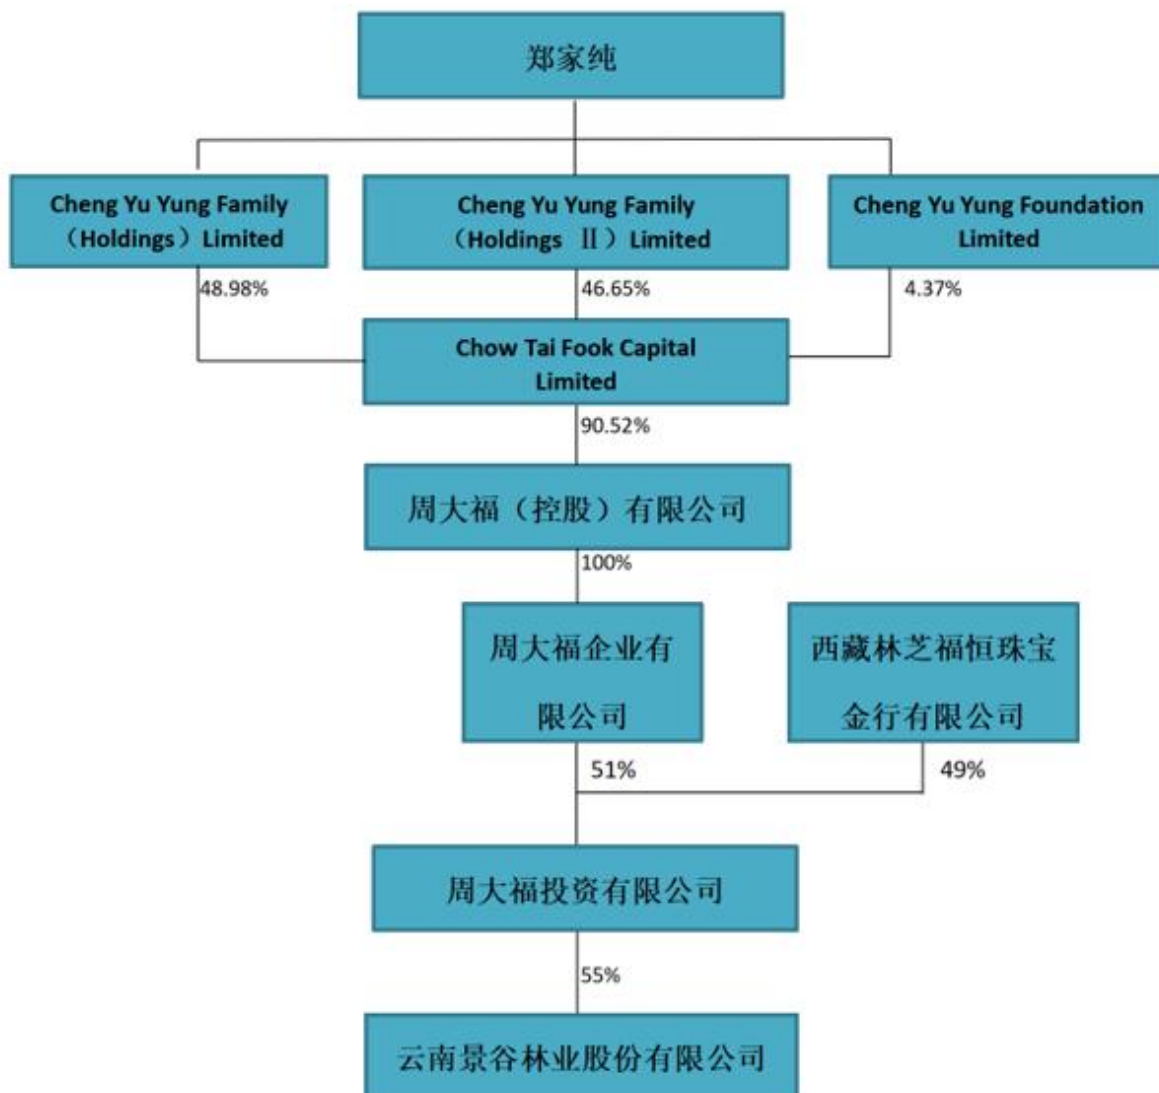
郑家纯

Cheng Yu Yung Family （Holdings） Limited

Cheng Yu Yung Family （Holdings Ⅱ） Limited

Cheng Yu Yung Foundation Limited

48.98%

46.65%

4.37%

Chow Tai Fook Capital Limited

90.52%

周大福（控股）有限公司

100%

周大福企业有限公司

西藏林芝福恒珠宝金行有限公司

51%

49%

周大福投资有限公司

55%

云南景谷林业股份有限公司